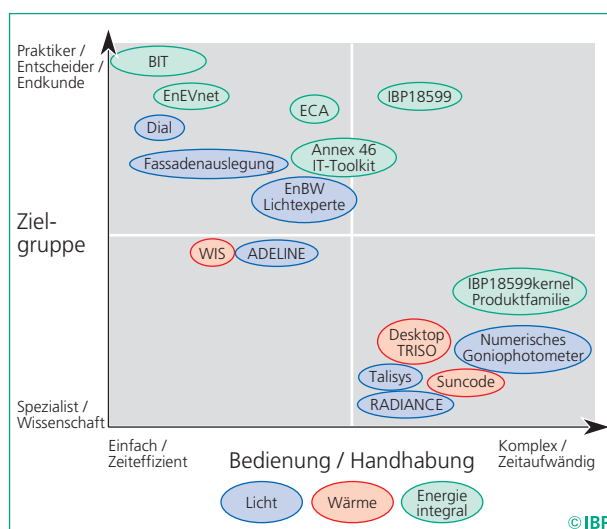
Praktiker / Entscheider / Endkunde

BIT

EnEVnet

ECA

IBP18599

Dial

Annex 46 IT-Toolkit

Fassadenauslegung

EnBW Lichtexperte

Ziel-gruppe

WIS

ADELINE

IBP18599kernel Produktfamilie

Desktop TRISO

Numerisches Goniophotometer

Talisys

Suncode

RADIANCE

Spezialist / Wissenschaft

Einfach / Zeiteffizient

Bedienung / Handhabung

Komplex / Zeitaufwändig

Licht

Wärme

Energie integral

© IBP